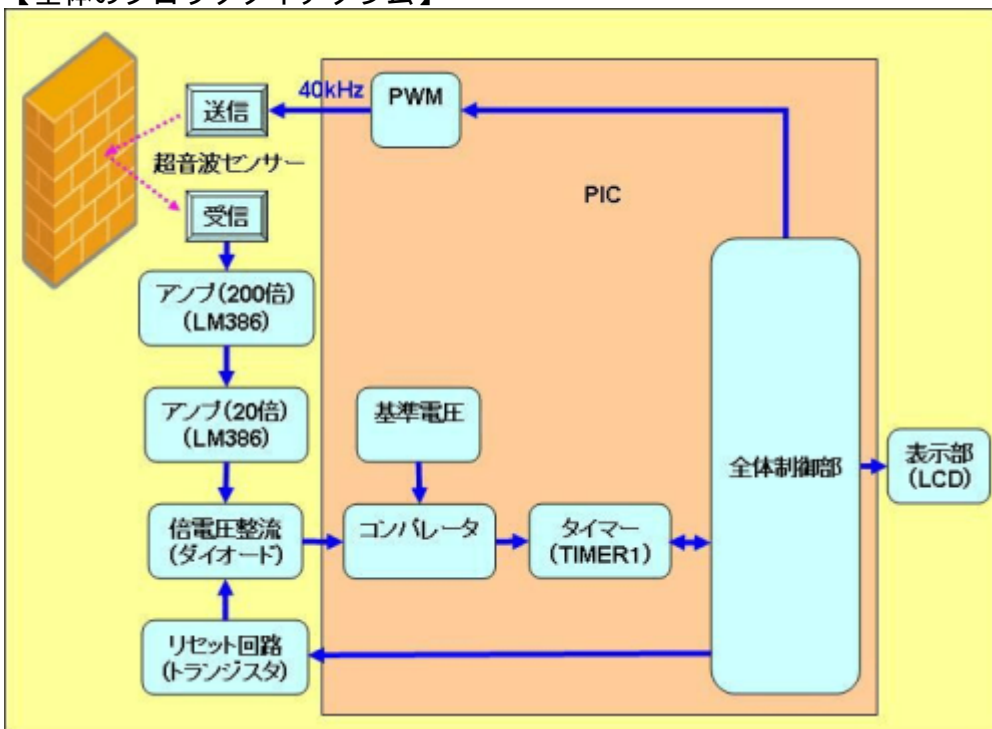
【全体のブロックダイアグラム】

40kHz
PWM
送信
超音波センサー
PIC
受信
アンプ(200倍)
(LM386)
アンプ(20倍)
(LM386)
基準電圧
全体制御部
表示部
(LCD)
倍電圧整流
(ダイオード)
コンパレータ
タイマー
(TIMER1)
リセット回路
(トランジスタ)